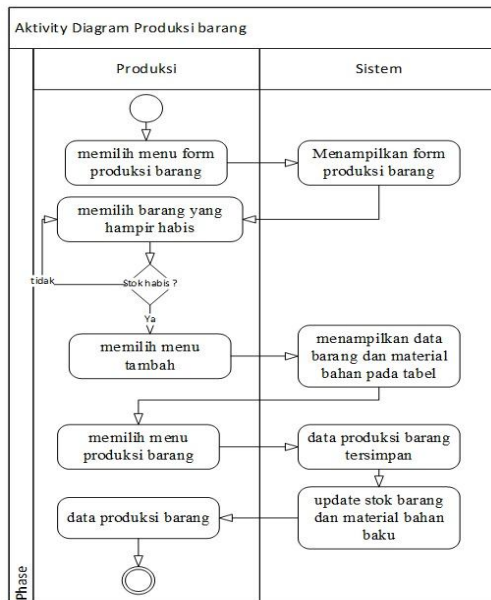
Aktivity Diagram Produksi barang

Produksi

Sistem

memilih menu form produksi barang

Menampilkan form produksi barang

memilih barang yang hampir habis

tidak

Stok habis ?

Ya

memilih menu tambah

menampilkan data barang dan material bahan pada tabel

memilih menu produksi barang

data produksi barang tersimpan

update stok barang dan material bahan baku

data produksi barang

Phase